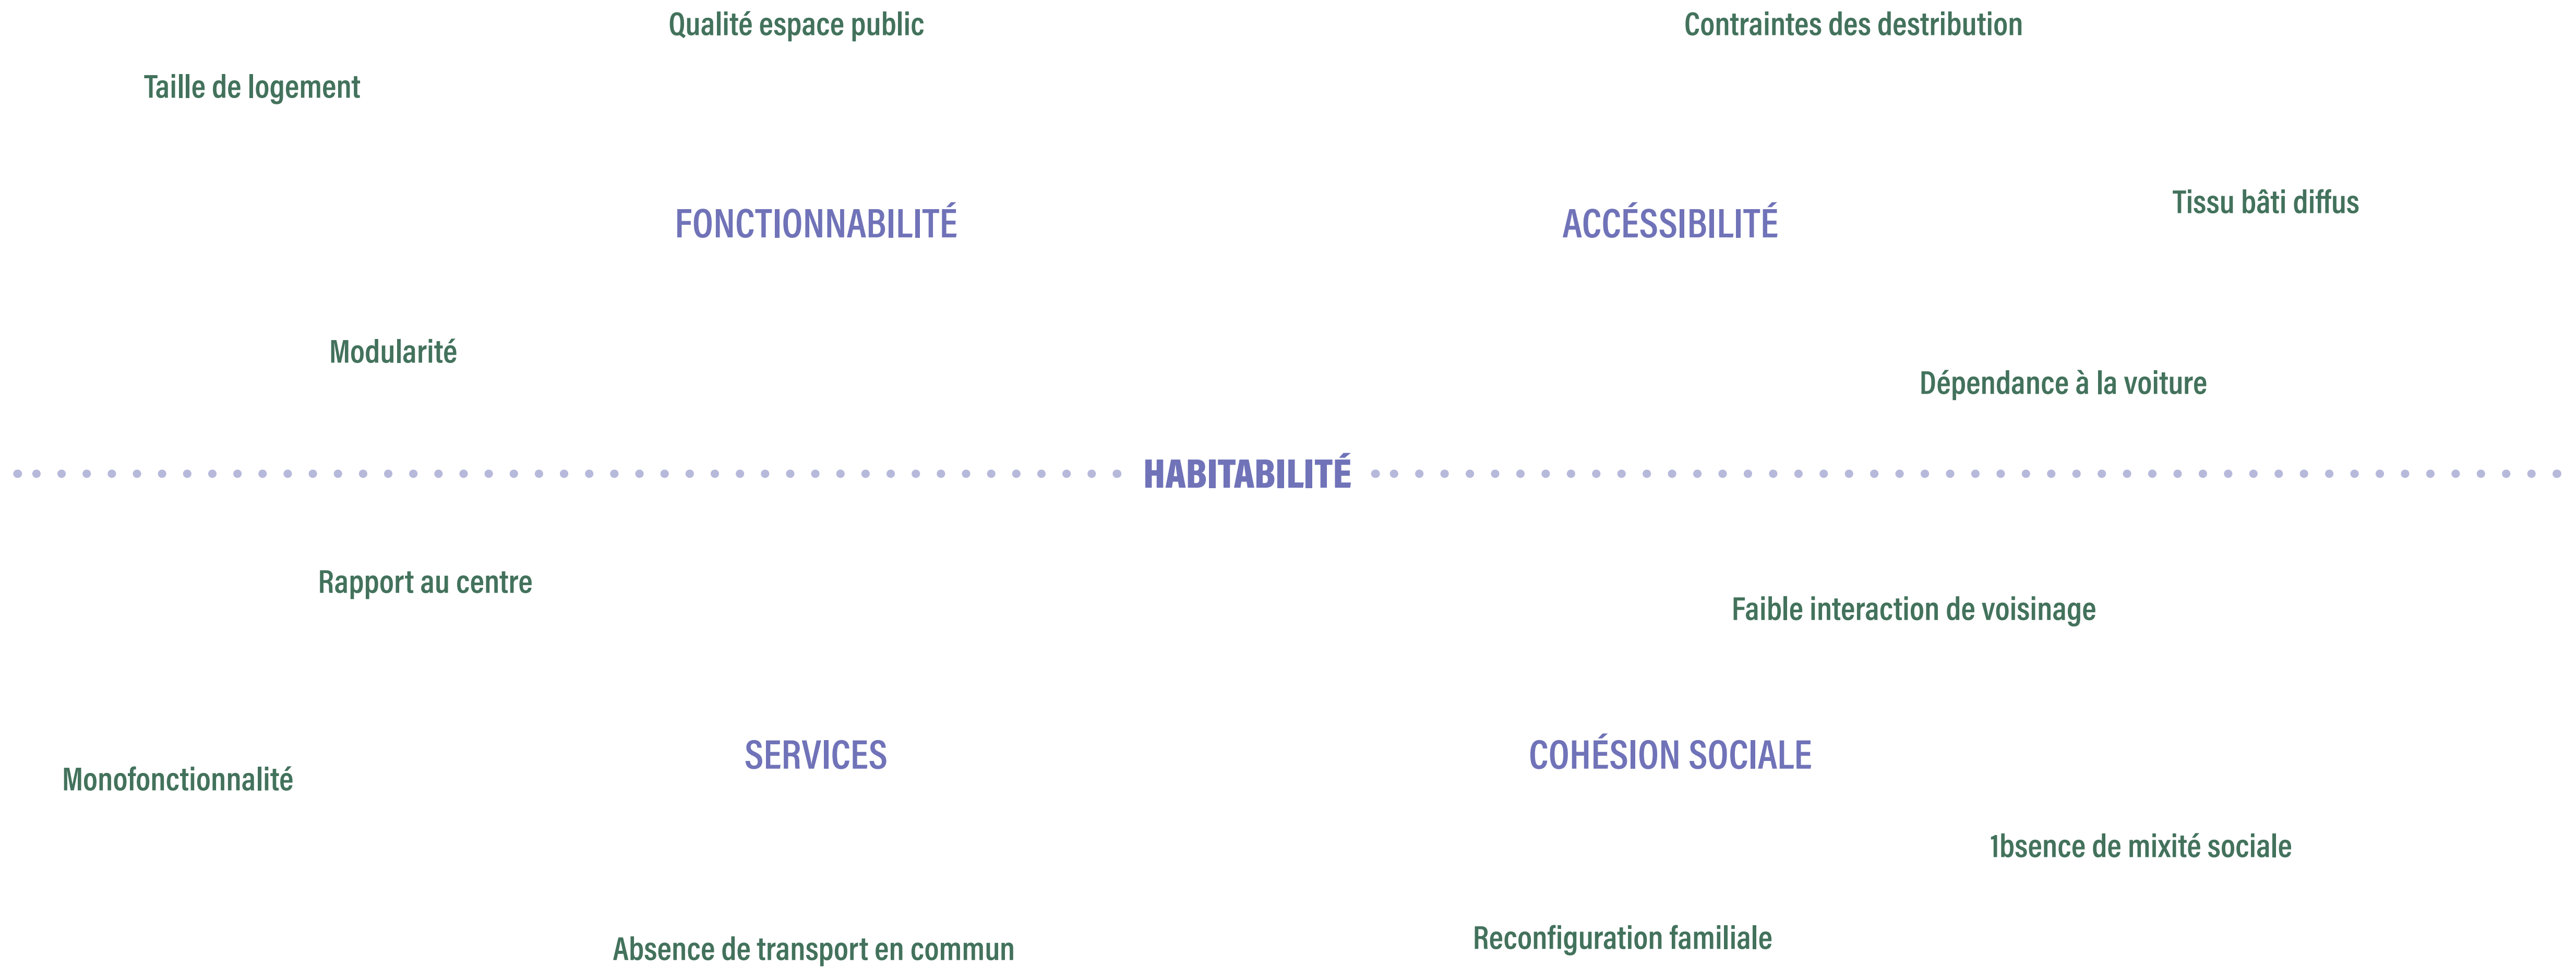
Qualité espace public

Contraintes des destribution

Taille de logement

FONCTIONNABILITÉ

ACCÉSSIBILITÉ

Tissu bâti diffus

Modularité

Dépendance à la voiture

HABITABILITÉ

Rapport au centre

Faible interaction de voisinage

SERVICES

COHÉSION SOCIALE

Monofonctionnalité

1bsence de mixité sociale

Absence de transport en commun

Reconfiguration familiale